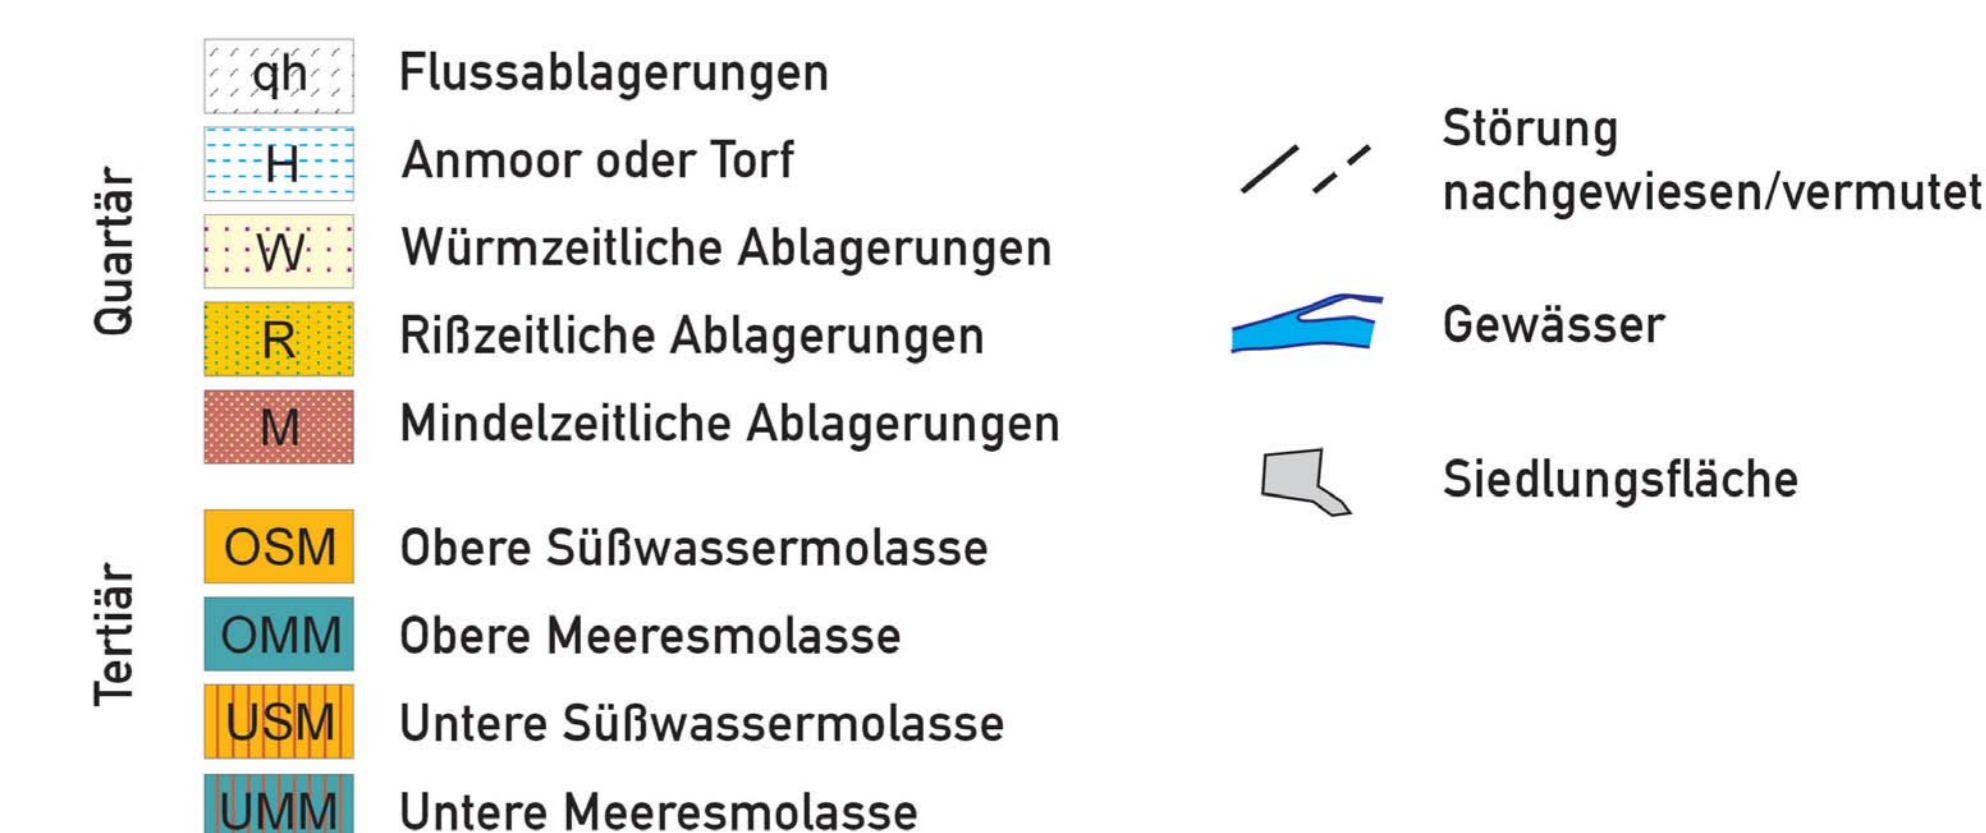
Quartär

qh Flussablagerungen

H Anmoor oder Torf

W Würmzeitliche Ablagerungen

R Rißzeitliche Ablagerungen

M Mindelzeitliche Ablagerungen

Tertiär

OSM Obere Süßwassermolasse

OMM Obere Meeresmolasse

USM Untere Süßwassermolasse

UMM Untere Meeresmolasse

Störung nachgewiesen/vermutet

Gewässer

Siedlungsfläche